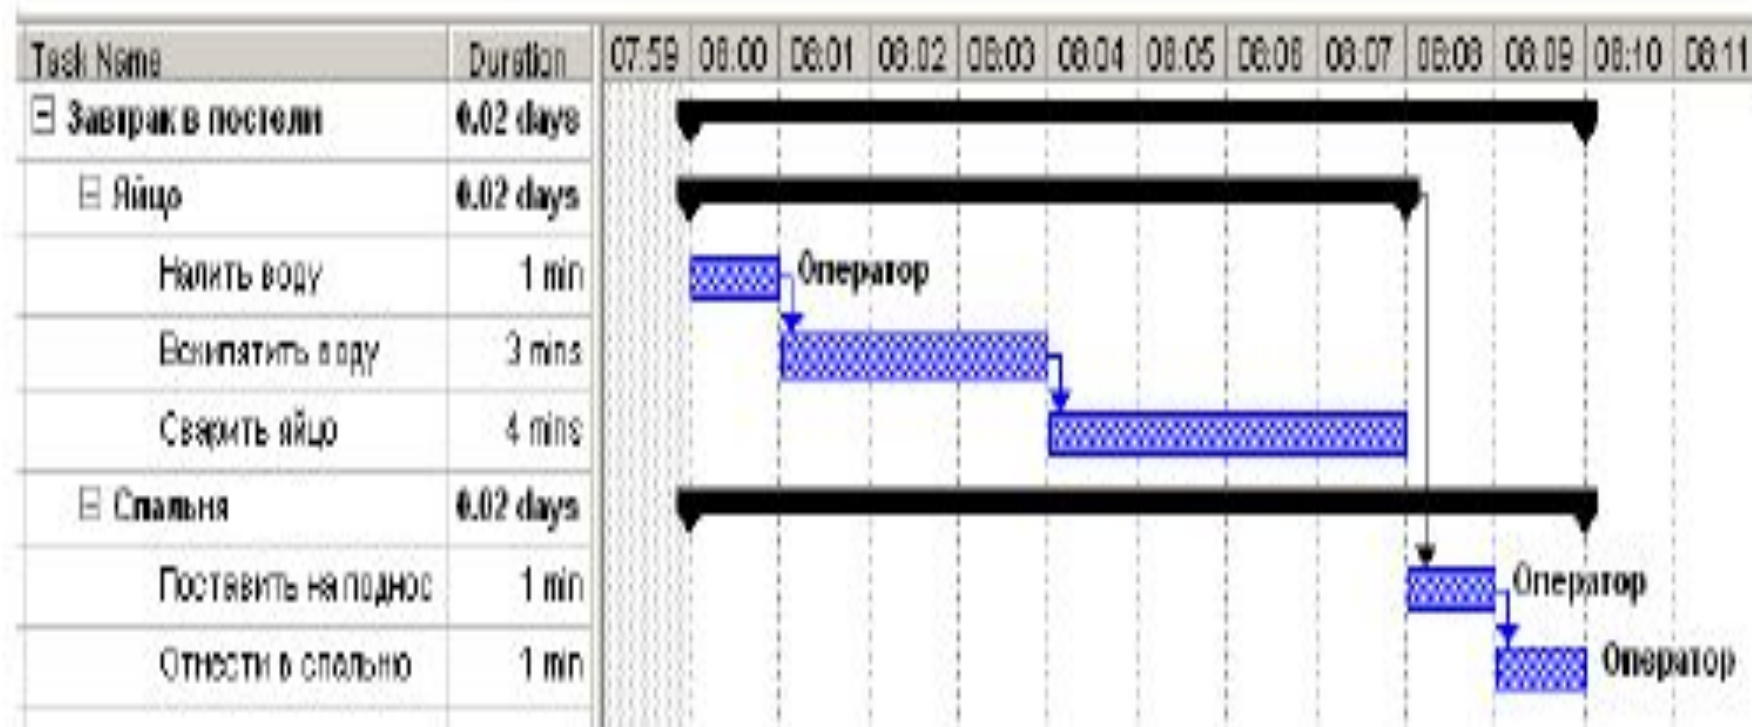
| Task Name | Duration |
|---|---|
| ⊟ Завтрак в постели | 0.02 days |
| ⊟ Яйцо | 0.02 days |
| Налить воду | 1 min |
| Вскипятить воду | 3 mins |
| Сварить яйцо | 4 mins |
| ⊟ Спальня | 0.02 days |
| Поставить на поднос | 1 min |
| Отнести в спальню | 1 min |

07:59 08:00 08:01 08:02 08:03 08:04 08:05 08:06 08:07 08:08 08:09 08:10 08:11

Оператор

Оператор

Оператор